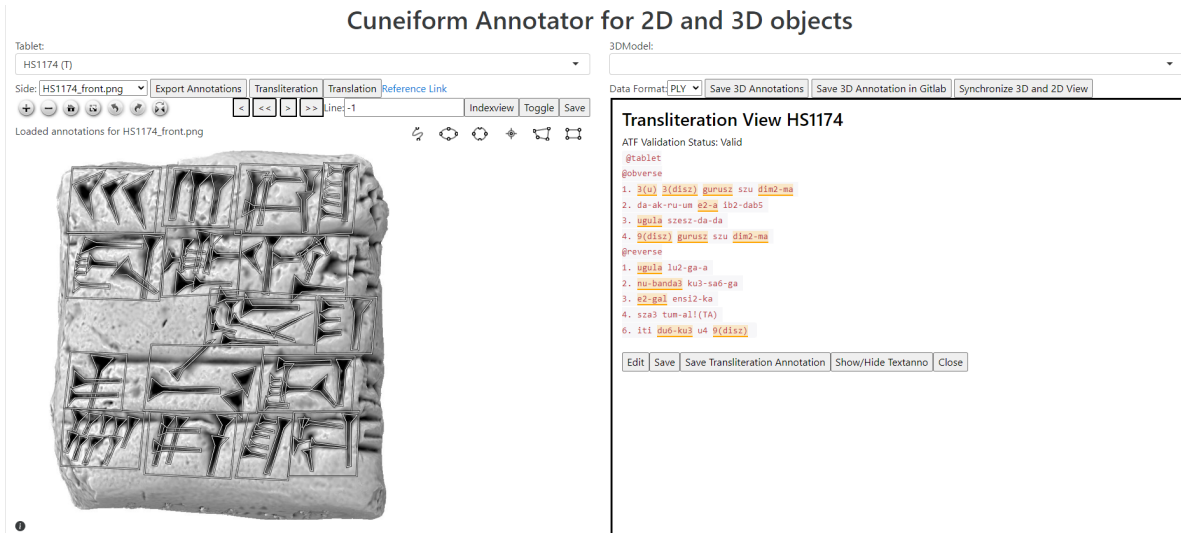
Cuneiform Annotator for 2D and 3D objects

Tablet:
HS1174 (T)

Side: HS1174_front.png | Export Annotations | Transliteration | Translation | Reference Link

< | << | > | >> | Line: -1 | Indexview | Toggle | Save

Loaded annotations for HS1174_front.png

3DModel:

Data Format: PLY | Save 3D Annotations | Save 3D Annotation in Gitlab | Synchronize 3D and 2D View

Transliteration View HS1174

ATF Validation Status: Valid

@tablet
@obverse
1. 3(u) 3(disz) gurusz szu dim2-ma
2. da-ak-ru-um e2-a ib2-dab5
3. ugula szesz-da-da
4. 9(disz) gurusz szu dim2-ma
@reverse
1. ugula lu2-ga-a
2. nu-banda3 ku3-sa6-ga
3. e2-gal ensi2-ka
4. sza3 tum-al!(TA)
6. iti du6-ku3 u4 9(disz)

Edit | Save | Save Transliteration Annotation | Show/Hide Textanno | Close